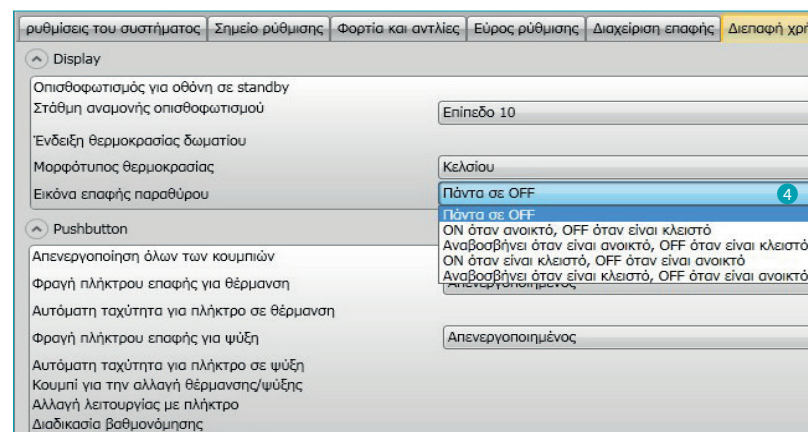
ρυθμίσεις του συστήματος | Σημείο ρύθμισης | Φορτία και αντλίες | Εύρος ρύθμισης | Διαχείριση επαφής | Διεπαφή χρή

Display

Οπισθοφωτισμός για οθόνη σε standby
Στάθμη αναμονής οπισθοφωτισμού — Επίπεδο 10
Ένδειξη θερμοκρασίας δωματίου
Μορφότυπος θερμοκρασίας — Κελσίου
Εικόνα επαφής παραθύρου — Πάντα σε OFF

4

Πάντα σε OFF
ON όταν ανοικτό, OFF όταν είναι κλειστό
Αναβοσβήνει όταν είναι ανοικτό, OFF όταν είναι κλειστό
ON όταν είναι κλειστό, OFF όταν είναι ανοικτό
Αναβοσβήνει όταν είναι κλειστό, OFF όταν είναι ανοικτό

Pushbutton

Απενεργοποίηση όλων των κουμπιών
Φραγή πλήκτρου επαφής για θέρμανση — Απενεργοποιημένος
Αυτόματη ταχύτητα για πλήκτρο σε θέρμανση
Φραγή πλήκτρου επαφής για ψύξη — Απενεργοποιημένος
Αυτόματη ταχύτητα για πλήκτρο σε ψύξη
Κουμπί για την αλλαγή θέρμανσης/ψύξης
Αλλαγή λειτουργίας με πλήκτρο
Διαδικασία βαθμονόμησης